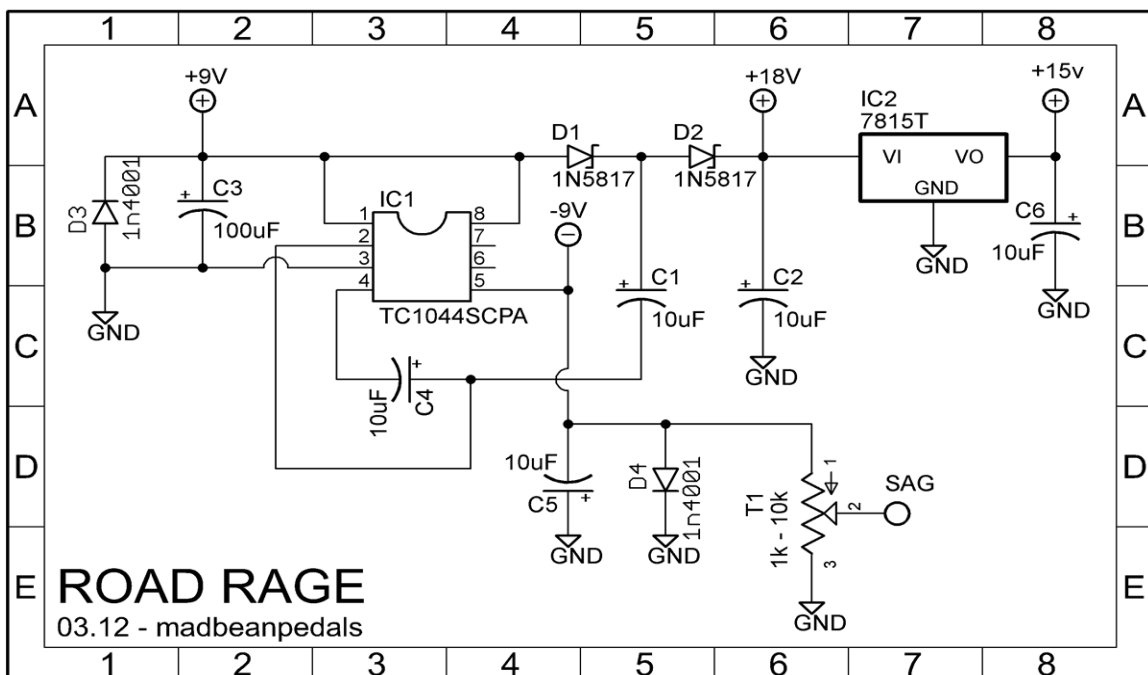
1 2 3 4 5 6 7 8

A

B

C

D

E

+9V

D3 1n4001

GND

C3 100uF

IC1

1 2 3 4

8 7 6 5

TC1044SCPA

-9V

D1 1N5817

D2 1N5817

+18V

C1 10uF

C2 10uF

GND

IC2 7815T

VI VO GND

GND

+15v

C6 10uF

GND

10uF C4

10uF C5

GND

D4 1n4001

GND

T1 1k - 10k

1 2 3

SAG

GND

ROAD RAGE
03.12 - madbeanpedals

1 2 3 4 5 6 7 8

A B C D E